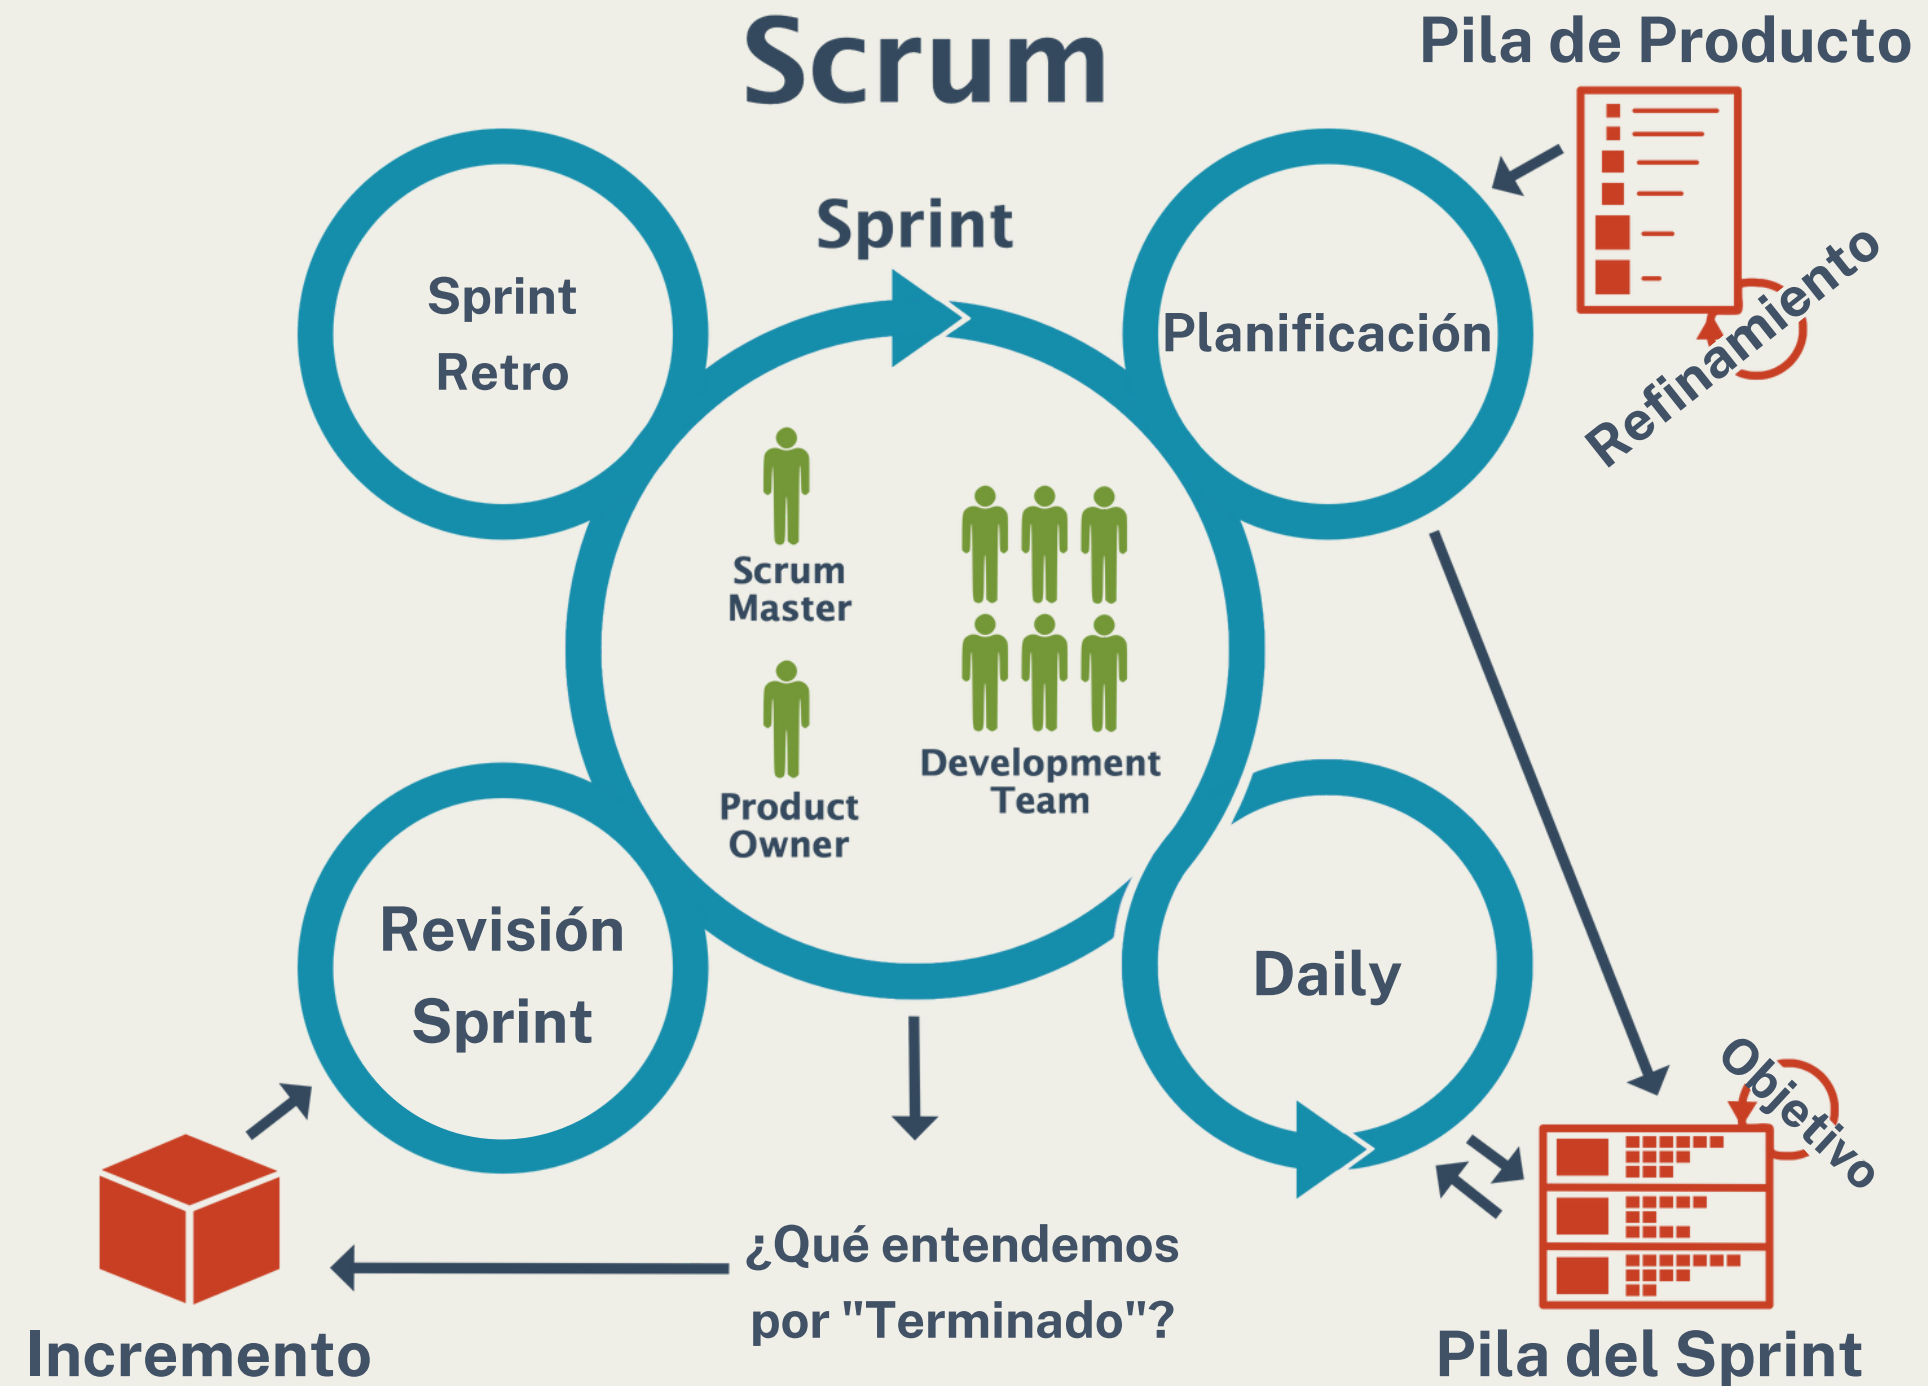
Scrum

Pila de Producto

Sprint

Sprint Retro

Planificación

Refinamiento

Scrum Master

Product Owner

Development Team

Revisión Sprint

Daily

Objetivo

¿Qué entendemos por "Terminado"?

Incremento

Pila del Sprint